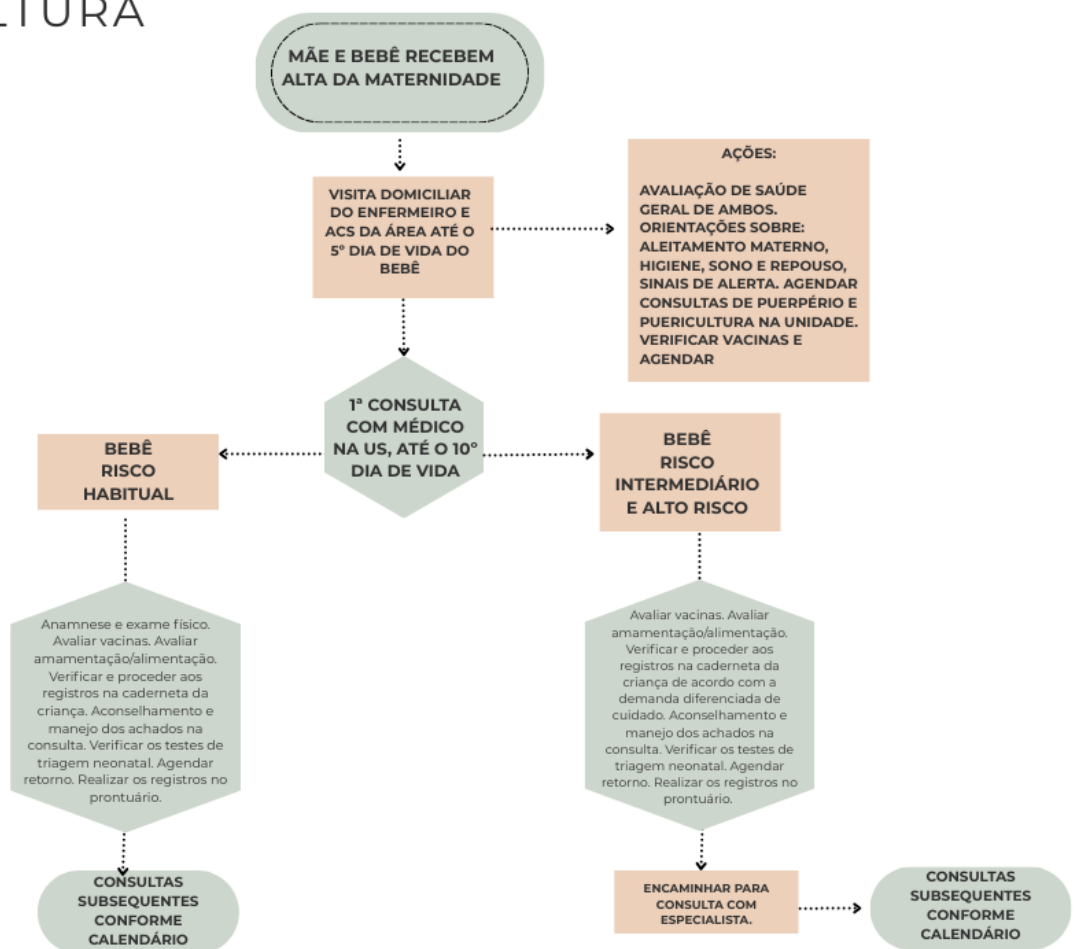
LTURA

MÃE E BEBÊ RECEBEM ALTA DA MATERNIDADE

VISITA DOMICILIAR DO ENFERMEIRO E ACS DA ÁREA ATÉ O 5º DIA DE VIDA DO BEBÊ

AÇÕES:

AVALIAÇÃO DE SAÚDE GERAL DE AMBOS. ORIENTAÇÕES SOBRE: ALEITAMENTO MATERNO, HIGIENE, SONO E REPOUSO, SINAIS DE ALERTA. AGENDAR CONSULTAS DE PUERPÉRIO E PUERICULTURA NA UNIDADE. VERIFICAR VACINAS E AGENDAR

1ª CONSULTA COM MÉDICO NA US, ATÉ O 10º DIA DE VIDA

BEBÊ RISCO HABITUAL

BEBÊ RISCO INTERMEDIÁRIO E ALTO RISCO

Anamnese e exame físico. Avaliar vacinas. Avaliar amamentação/alimentação. Verificar e proceder aos registros na caderneta da criança. Aconselhamento e manejo dos achados na consulta. Verificar os testes de triagem neonatal. Agendar retorno. Realizar os registros no prontuário.

Avaliar vacinas. Avaliar amamentação/alimentação. Verificar e proceder aos registros na caderneta da criança de acordo com a demanda diferenciada de cuidado. Aconselhamento e manejo dos achados na consulta. Verificar os testes de triagem neonatal. Agendar retorno. Realizar os registros no prontuário.

CONSULTAS SUBSEQUENTES CONFORME CALENDÁRIO

ENCAMINHAR PARA CONSULTA COM ESPECIALISTA.

CONSULTAS SUBSEQUENTES CONFORME CALENDÁRIO